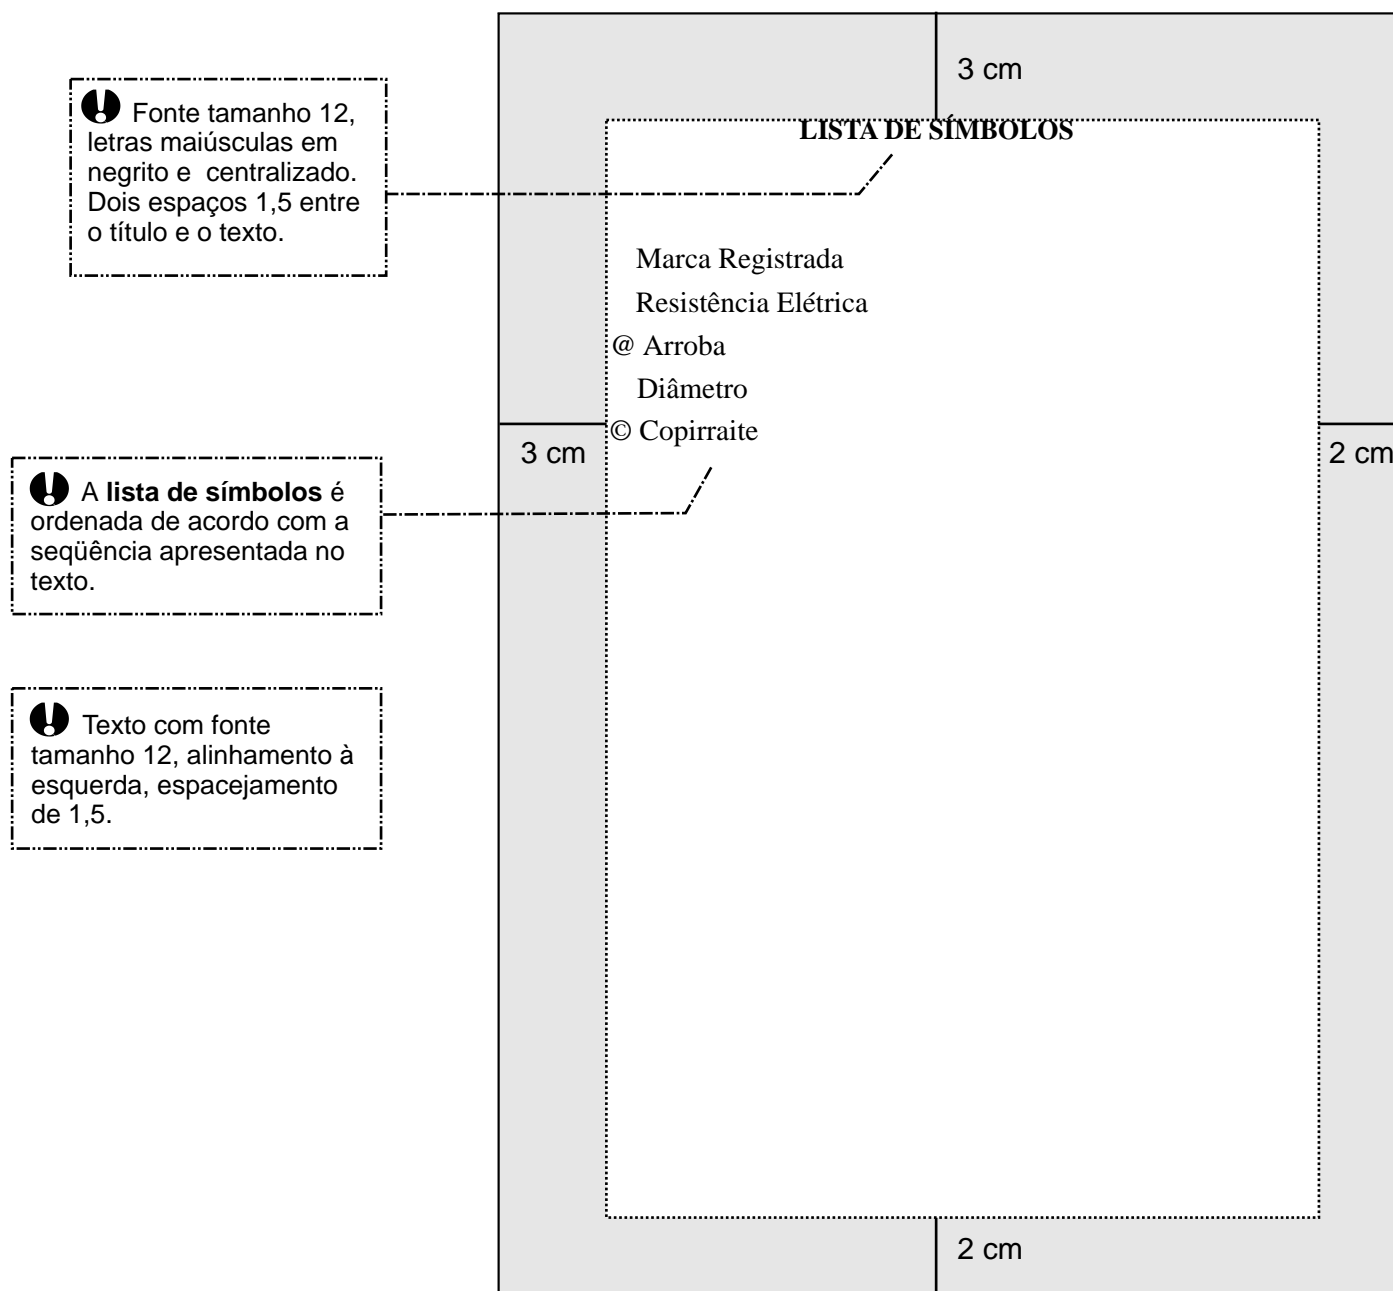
Fonte tamanho 12, letras maiúsculas em negrito e centralizado. Dois espaços 1,5 entre o título e o texto.

A **lista de símbolos** é ordenada de acordo com a seqüência apresentada no texto.

Texto com fonte tamanho 12, alinhamento à esquerda, espacejamento de 1,5.

3 cm

**LISTA DE SÍMBOLOS**

Marca Registrada
Resistência Elétrica
@ Arroba
Diâmetro
© Copirraite

3 cm

2 cm

2 cm